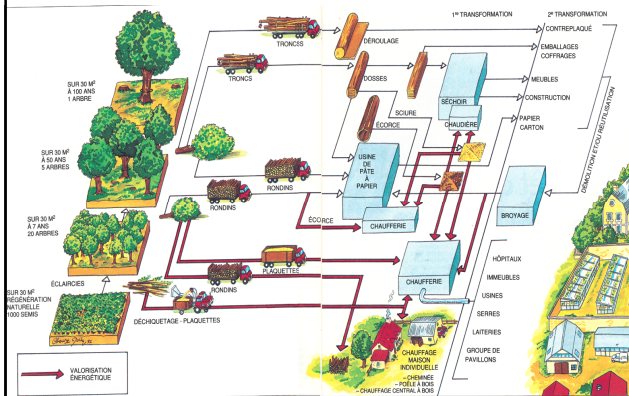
1re TRANSFORMATION

2e TRANSFORMATION

SUR 30 M² À 100 ANS 1 ARBRE

SUR 30 M² À 50 ANS 5 ARBRES

SUR 30 M² À 7 ANS 20 ARBRES

SUR 30 M² RÉGÉNÉRATION NATURELLE 1000 SEMIS

ÉCLAIRCIES

TRONCS

TRONCS

RONDINS

RONDINS

RONDINS

PLAQUETTES

DÉCHIQUETAGE - PLAQUETTES

DÉROULAGE

DOSSES

SCIURE

ÉCORCE

ÉCORCE

USINE DE PÂTE À PAPIER

CHAUFFERIE

SÉCHOIR

CHAUDIÈRE

PAPIER CARTON

CONTREPLAQUÉ

EMBALLAGES COFFRAGES

MEUBLES

CONSTRUCTION

DÉMOLITION ET/OU RÉUTILISATION

BROYAGE

CHAUFFERIE

HÔPITAUX

IMMEUBLES

USINES

SERRES

LAITERIES

GROUPE DE PAVILLONS

CHAUFFAGE MAISON INDIVIDUELLE
- CHEMINÉE
- POÊLE À BOIS
- CHAUFFAGE CENTRAL À BOIS

VALORISATION ÉNERGÉTIQUE